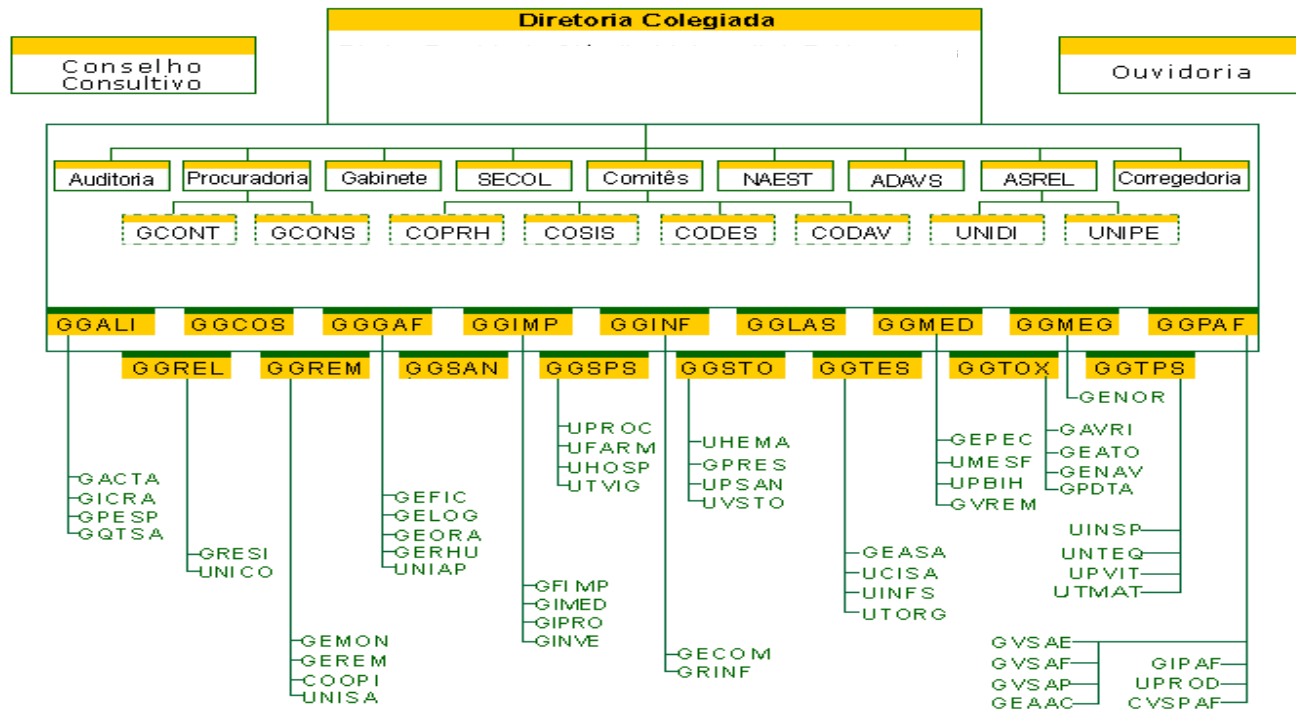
Diretoria Colegiada

Conselho Consultivo

Ouvidoria

Auditoria
Procuradoria
Gabinete
SECOL
Comitês
NAEST
ADAVS
ASREL
Corregedoria

GCONT
GCONS
COPRH
COSIS
CODES
CODAV
UNIDI
UNIPE

GGALI
GGCOS
GGGAF
GGIMP
GGINF
GGLAS
GGMED
GGMEG
GGPAF

GGREL
GGREM
GGSAN
GGSPS
GGSTO
GGTES
GGTOX
GGTPS

GENOR

UPROC
UFARM
UHOSP
UTVIG

UHEMA
GPRES
UPSAN
UVSTO

GEPEC
UMESF
UPBIH
GVREM

GAVRI
GEATO
GENAV
GPDTA

GACTA
GICRA
GPESP
GQTSA

GEFIC
GELOG
GEORA
GERHU
UNIAP

GRESI
UNICO

UINSP
UNTEQ
UPVIT
UTMAT

GEASA
UCISA
UINFS
UTORG

GFIMP
GIMED
GIPRO
GINVE

GEMON
GEREM
COOPI
UNISA

GECOM
GRINF

GVSAE
GVSAF
GVSAP
GEAAC

GIPAF
UPROD
CVSPAF